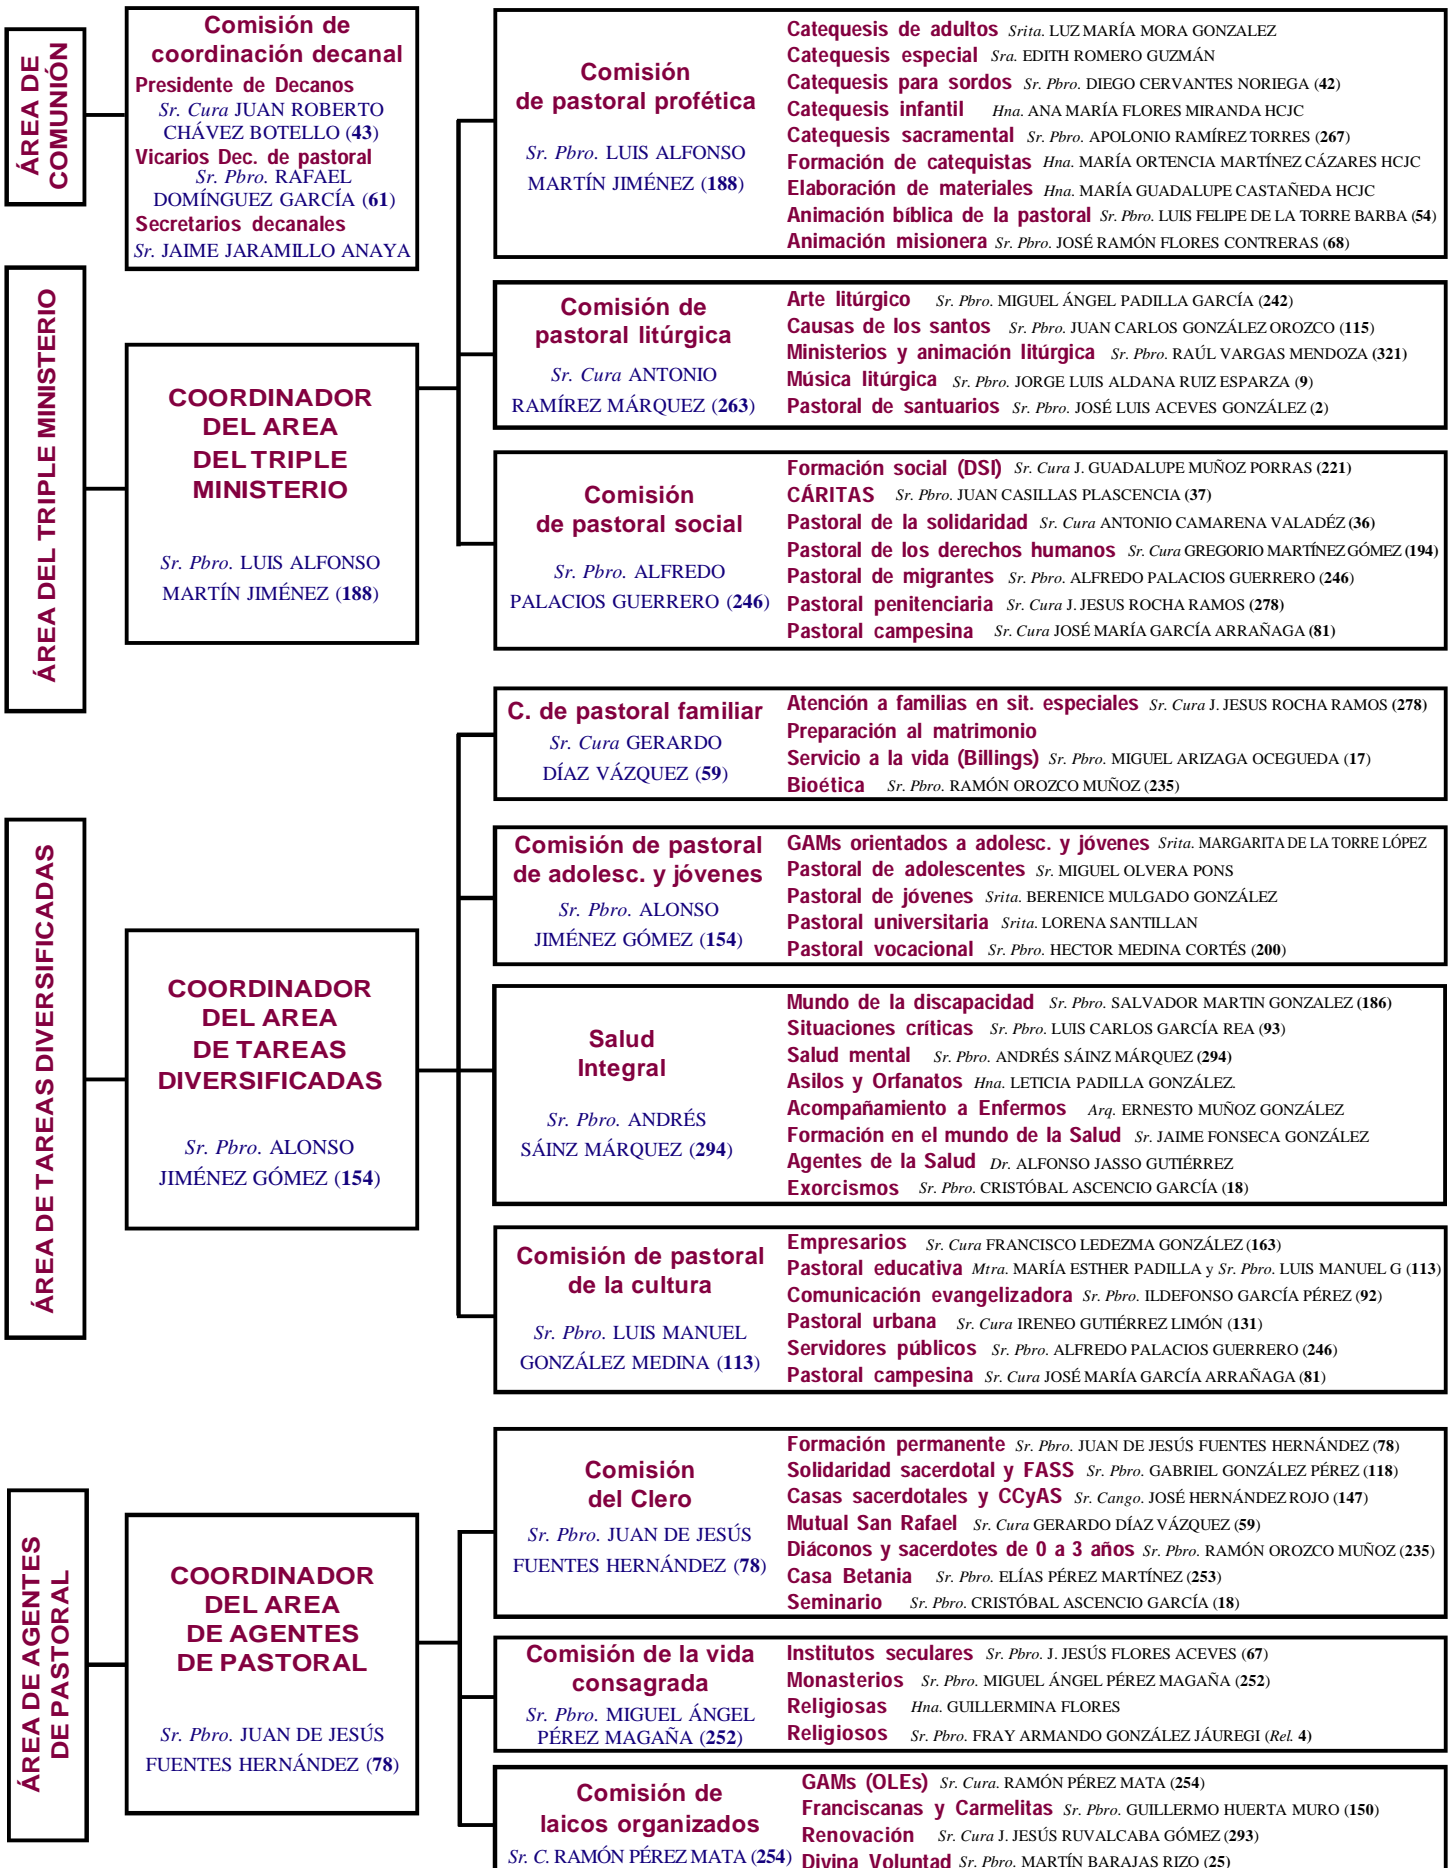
ÁREA DE COMUNIÓN

Comisión de coordinación decanal
Presidente de Decanos
Sr. Cura JUAN ROBERTO CHÁVEZ BOTELLO (43)
Vicarios Dec. de pastoral
Sr. Pbro. RAFAEL DOMÍNGUEZ GARCÍA (61)
Secretarios decanales
Sr. JAIME JARAMILLO ANAYA

ÁREA DEL TRIPLE MINISTERIO

COORDINADOR DEL AREA DEL TRIPLE MINISTERIO
Sr. Pbro. LUIS ALFONSO MARTÍN JIMÉNEZ (188)

Comisión de pastoral profética
Sr. Pbro. LUIS ALFONSO MARTÍN JIMÉNEZ (188)

Catequesis de adultos Srita. LUZ MARÍA MORA GONZALEZ
Catequesis especial Sra. EDITH ROMERO GUZMÁN
Catequesis para sordos Sr. Pbro. DIEGO CERVANTES NORIEGA (42)
Catequesis infantil Hna. ANA MARÍA FLORES MIRANDA HCJC
Catequesis sacramental Sr. Pbro. APOLONIO RAMÍREZ TORRES (267)
Formación de catequistas Hna. MARÍA ORTENCIA MARTÍNEZ CÁZARES HCJC
Elaboración de materiales Hna. MARÍA GUADALUPE CASTAÑEDA HCJC
Animación bíblica de la pastoral Sr. Pbro. LUIS FELIPE DE LA TORRE BARBA (54)
Animación misionera Sr. Pbro. JOSÉ RAMÓN FLORES CONTRERAS (68)

Comisión de pastoral litúrgica
Sr. Cura ANTONIO RAMÍREZ MÁRQUEZ (263)

Arte litúrgico Sr. Pbro. MIGUEL ÁNGEL PADILLA GARCÍA (242)
Causas de los santos Sr. Pbro. JUAN CARLOS GONZÁLEZ OROZCO (115)
Ministerios y animación litúrgica Sr. Pbro. RAÚL VARGAS MENDOZA (321)
Música litúrgica Sr. Pbro. JORGE LUIS ALDANA RUIZ ESPARZA (9)
Pastoral de santuarios Sr. Pbro. JOSÉ LUIS ACEVES GONZÁLEZ (2)

Comisión de pastoral social
Sr. Pbro. ALFREDO PALACIOS GUERRERO (246)

Formación social (DSI) Sr. Cura J. GUADALUPE MUÑOZ PORRAS (221)
CÁRITAS Sr. Pbro. JUAN CASILLAS PLASCENCIA (37)
Pastoral de la solidaridad Sr. Cura ANTONIO CAMARENA VALADÉZ (36)
Pastoral de los derechos humanos Sr. Cura GREGORIO MARTÍNEZ GÓMEZ (194)
Pastoral de migrantes Sr. Pbro. ALFREDO PALACIOS GUERRERO (246)
Pastoral penitenciaria Sr. Cura J. JESUS ROCHA RAMOS (278)
Pastoral campesina Sr. Cura JOSÉ MARÍA GARCÍA ARRAÑAGA (81)

ÁREA DE TAREAS DIVERSIFICADAS

COORDINADOR DEL AREA DE TAREAS DIVERSIFICADAS
Sr. Pbro. ALONSO JIMÉNEZ GÓMEZ (154)

C. de pastoral familiar
Sr. Cura GERARDO DÍAZ VÁZQUEZ (59)

Atención a familias en sit. especiales Sr. Cura J. JESUS ROCHA RAMOS (278)
Preparación al matrimonio
Servicio a la vida (Billings) Sr. Pbro. MIGUEL ARIZAGA OCEGUEDA (17)
Bioética Sr. Pbro. RAMÓN OROZCO MUÑOZ (235)

Comisión de pastoral de adolesc. y jóvenes
Sr. Pbro. ALONSO JIMÉNEZ GÓMEZ (154)

GAMs orientados a adolesc. y jóvenes Srita. MARGARITA DE LA TORRE LÓPEZ
Pastoral de adolescentes Sr. MIGUEL OLVERA PONS
Pastoral de jóvenes Srita. BERENICE MULGADO GONZÁLEZ
Pastoral universitaria Srita. LORENA SANTILLAN
Pastoral vocacional Sr. Pbro. HECTOR MEDINA CORTÉS (200)

Salud Integral
Sr. Pbro. ANDRÉS SÁINZ MÁRQUEZ (294)

Mundo de la discapacidad Sr. Pbro. SALVADOR MARTIN GONZALEZ (186)
Situaciones críticas Sr. Pbro. LUIS CARLOS GARCÍA REA (93)
Salud mental Sr. Pbro. ANDRÉS SÁINZ MÁRQUEZ (294)
Asilos y Orfanatos Hna. LETICIA PADILLA GONZÁLEZ.
Acompañamiento a Enfermos Arq. ERNESTO MUÑOZ GONZÁLEZ
Formación en el mundo de la Salud Sr. JAIME FONSECA GONZÁLEZ
Agentes de la Salud Dr. ALFONSO JASSO GUTIÉRREZ
Exorcismos Sr. Pbro. CRISTÓBAL ASCENCIO GARCÍA (18)

Comisión de pastoral de la cultura
Sr. Pbro. LUIS MANUEL GONZÁLEZ MEDINA (113)

Empresarios Sr. Cura FRANCISCO LEDEZMA GONZÁLEZ (163)
Pastoral educativa Mtra. MARÍA ESTHER PADILLA y Sr. Pbro. LUIS MANUEL G (113)
Comunicación evangelizadora Sr. Pbro. ILDEFONSO GARCÍA PÉREZ (92)
Pastoral urbana Sr. Cura IRENEO GUTIÉRREZ LIMÓN (131)
Servidores públicos Sr. Pbro. ALFREDO PALACIOS GUERRERO (246)
Pastoral campesina Sr. Cura JOSÉ MARÍA GARCÍA ARRAÑAGA (81)

ÁREA DE AGENTES DE PASTORAL

COORDINADOR DEL AREA DE AGENTES DE PASTORAL
Sr. Pbro. JUAN DE JESÚS FUENTES HERNÁNDEZ (78)

Comisión del Clero
Sr. Pbro. JUAN DE JESÚS FUENTES HERNÁNDEZ (78)

Formación permanente Sr. Pbro. JUAN DE JESÚS FUENTES HERNÁNDEZ (78)
Solidaridad sacerdotal y FASS Sr. Pbro. GABRIEL GONZÁLEZ PÉREZ (118)
Casas sacerdotales y CCyAS Sr. Cango. JOSÉ HERNÁNDEZ ROJO (147)
Mutual San Rafael Sr. Cura GERARDO DÍAZ VÁZQUEZ (59)
Diáconos y sacerdotes de 0 a 3 años Sr. Pbro. RAMÓN OROZCO MUÑOZ (235)
Casa Betania Sr. Pbro. ELÍAS PÉREZ MARTÍNEZ (253)
Seminario Sr. Pbro. CRISTÓBAL ASCENCIO GARCÍA (18)

Comisión de la vida consagrada
Sr. Pbro. MIGUEL ÁNGEL PÉREZ MAGAÑA (252)

Institutos seculares Sr. Pbro. J. JESÚS FLORES ACEVES (67)
Monasterios Sr. Pbro. MIGUEL ÁNGEL PÉREZ MAGAÑA (252)
Religiosas Hna. GUILLERMINA FLORES
Religiosos Sr. Pbro. FRAY ARMANDO GONZÁLEZ JÁUREGI (Rel. 4)

Comisión de laicos organizados
Sr. C. RAMÓN PÉREZ MATA (254)

GAMs (OLEs) Sr. Cura. RAMÓN PÉREZ MATA (254)
Franciscanas y Carmelitas Sr. Pbro. GUILLERMO HUERTA MURO (150)
Renovación Sr. Cura J. JESÚS RUVALCABA GÓMEZ (293)
Divina Voluntad Sr. Pbro. MARTÍN BARAJAS RIZO (25)